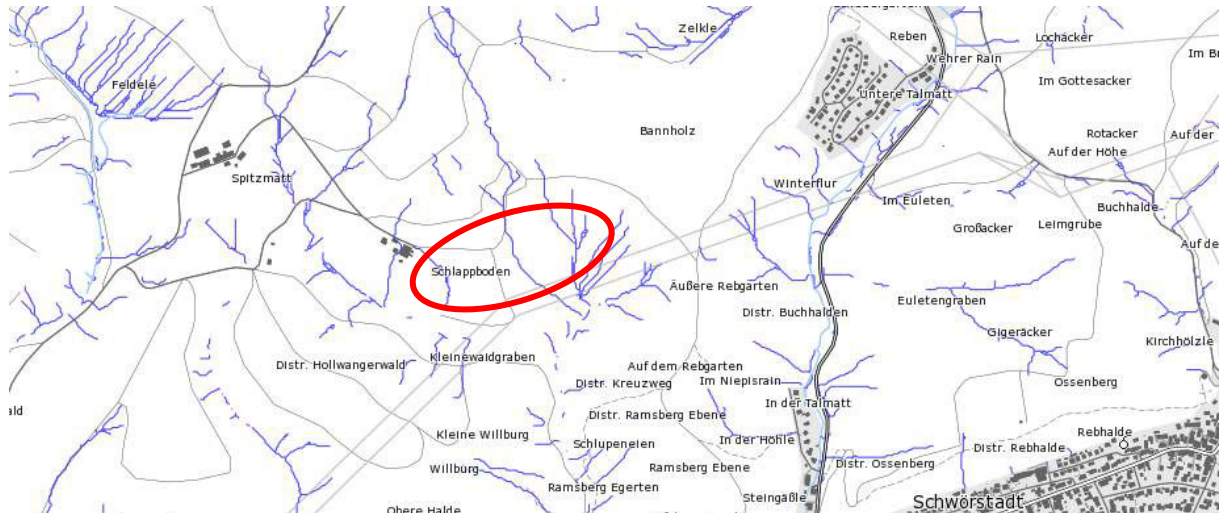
Zelkle
Reben
Wehrer Rain
Lochäcker
Im B
Feldele
Im Gottesacker
Untere Talmatt
Bannholz
Rotacker
Auf de
Auf der Höhe
Spitzmatt
Winterflur
Im Euleten
Buchhalde
Großacker
Leimgrube
Auf de
Schlappboden
Äußere Rebgarten
Euletengraben
Distr. Buchhalden
Gigeräcker
Kirchhölzle
Kleinewaldgraben
Distr. Hollwangerwald
Auf dem Rebgarten
Distr. Kreuzweg
Im Niepisrain
Ossenberg
ald
In der Talmatt
Distr. Ramsberg Ebene
Rebhalde
Kleine Willburg
In der Höhle
Distr. Rebhalde
Schlupeneien
Distr. Ossenberg
Willburg
Ramsberg Ebene
Ramsberg Egerten
Steingäßle
Schwörstadt
Obere Halde